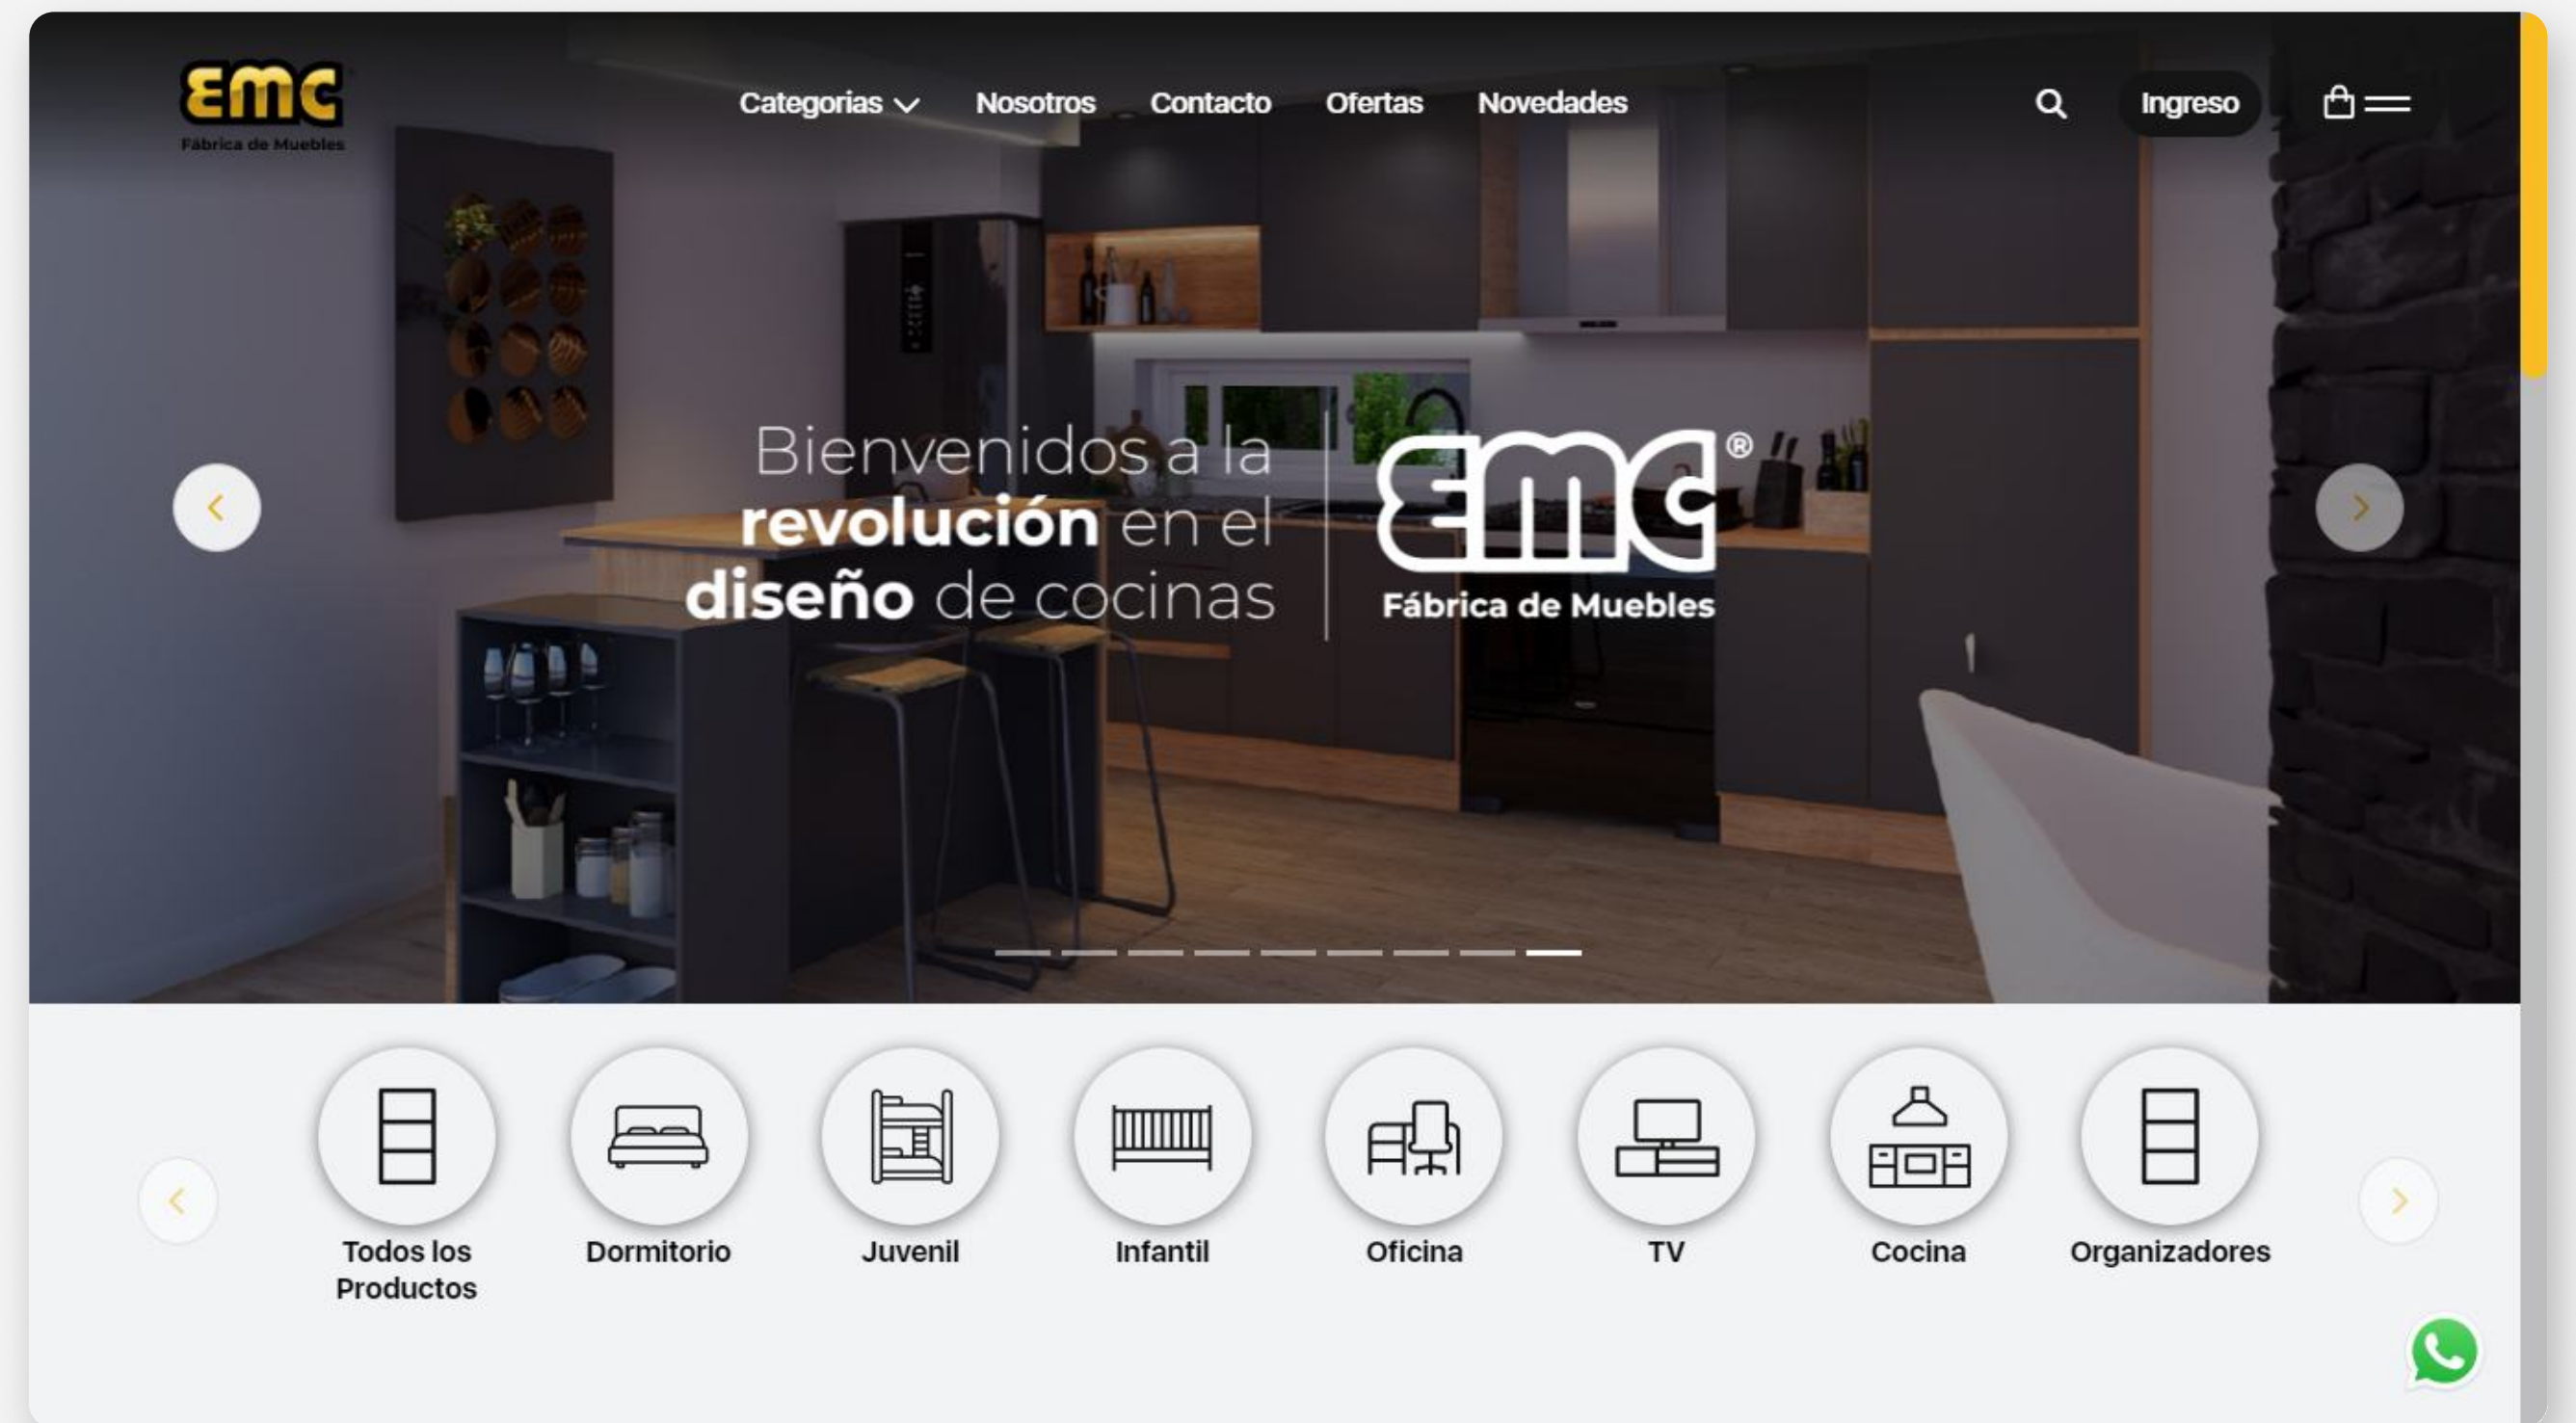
EMC
Fábrica de Muebles

Categorias Nosotros Contacto Ofertas Novedades

Ingreso

Bienvenidos a la revolución en el diseño de cocinas

EMC®
Fábrica de Muebles

Todos los Productos
Dormitorio
Juvenil
Infantil
Oficina
TV
Cocina
Organizadores